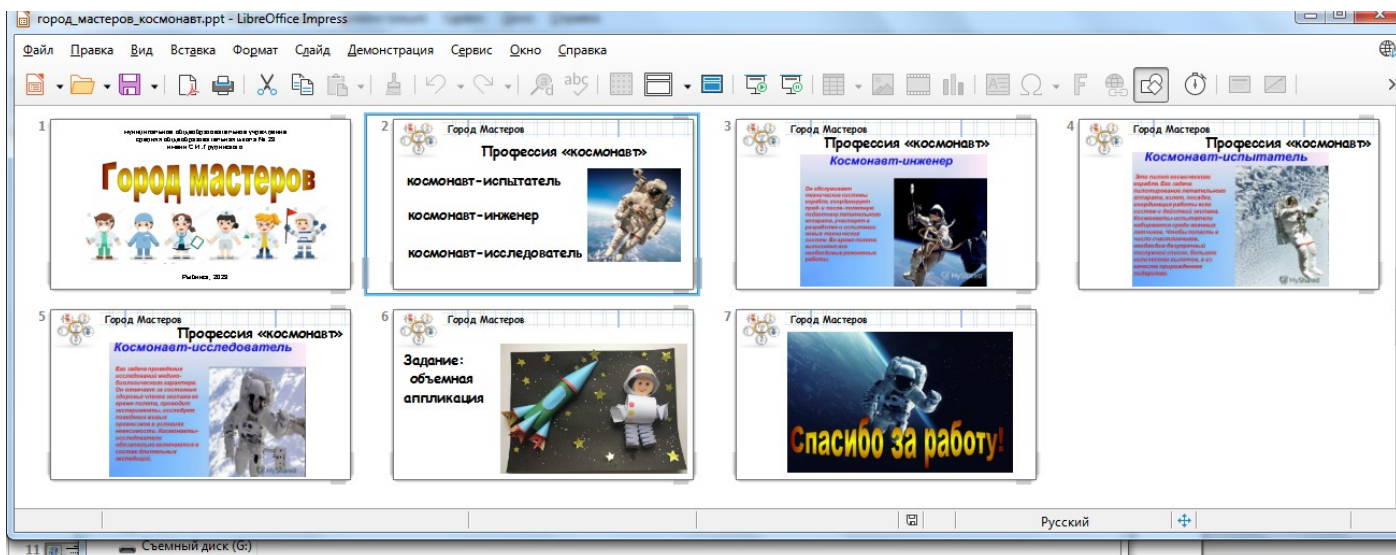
город_мастеров_космонавт.ppt - LibreOffice Impress

Файл Правка Вид Вставка Формат Слайд Демонстрация Сервис Окно Справка

1
муниципальное общеобразовательное учреждение
средняя общеобразовательная школа № 23
имени С.И. Грудникова
Город мастеров
Рыбинск, 2023

2
Город Мастеров
Профессия «космонавт»
космонавт-испытатель
космонавт-инженер
космонавт-исследователь

3
Город Мастеров
Профессия «космонавт»
Космонавт-инженер
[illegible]

4
Город Мастеров
Профессия «космонавт»
Космонавт-испытатель
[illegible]

5
Город Мастеров
Профессия «космонавт»
Космонавт-исследователь
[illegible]

6
Город Мастеров
Задание: объемная аппликация

7
Город Мастеров
Спасибо за работу!

Русский

11
Съемный диск (G:)